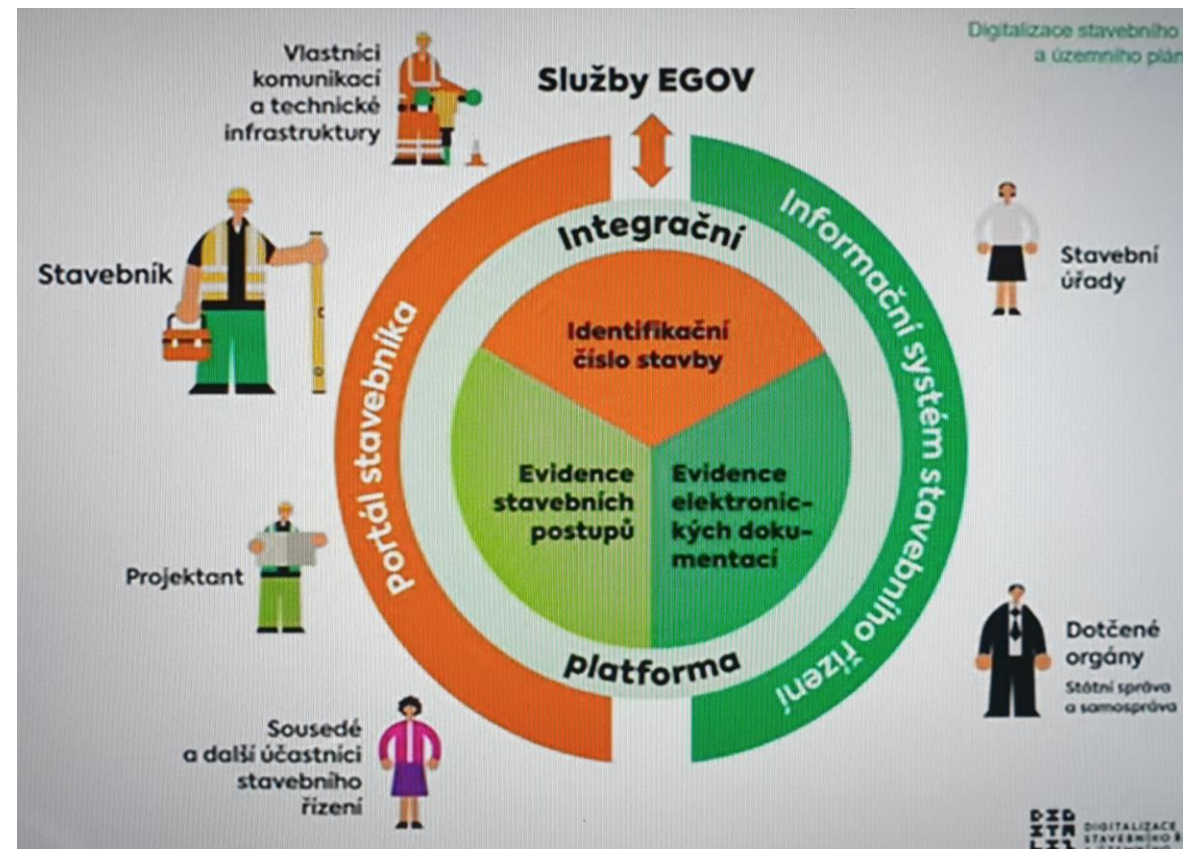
Digitalizace stavebního
a územního plán

Vlastníci komunikací a technické infrastruktury

Služby EGOV

Stavebník

Integrační

Identifikační číslo stavby

Evidence stavebních postupů

Evidence elektronických dokumentací

platforma

Portál stavebníka

Informační systém stavebního řízení

Stavební úřady

Projektant

Dotčené orgány
Státní správa a samospráva

Sousedé a další účastníci stavebního řízení

DIGITALIZACE STAVEBNÍHO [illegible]